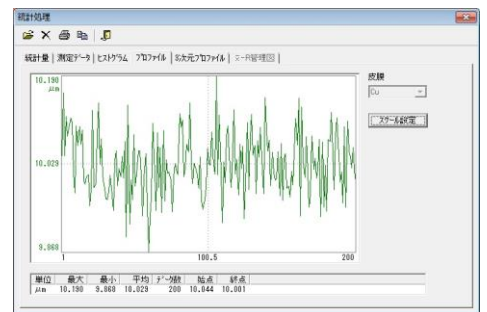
統計処理

統計量 | 測定データ | ヒストグラム | プロファイル | 3次元プロファイル | X-R管理図

10.190
μm

10.029

9.868

1

100.5

200

皮膜

Cu

スケール設定

| 単位 | 最大 | 最小 | 平均 | データ数 | 始点 | 終点 |
|---|---|---|---|---|---|---|
| μm | 10.190 | 9.868 | 10.029 | 200 | 10.044 | 10.001 |